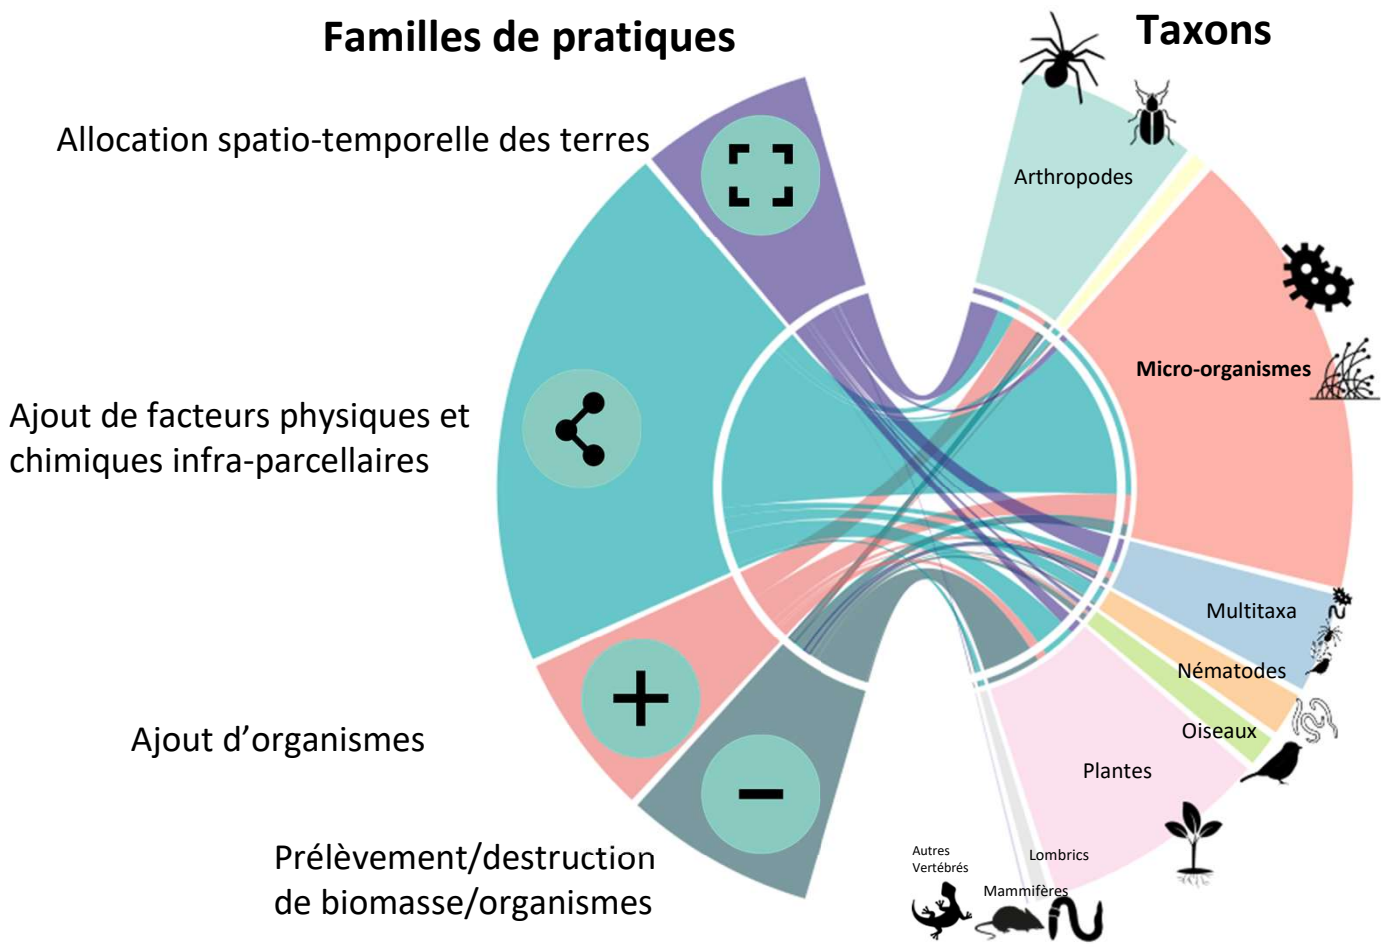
Familles de pratiques

Taxons

Allocation spatio-temporelle des terres

Ajout de facteurs physiques et chimiques infra-parcellaires

Ajout d’organismes

Prélèvement/destruction de biomasse/organismes

Arthropodes

Micro-organismes

Multitaxa

Nématodes

Oiseaux

Plantes

Lombrics

Mammifères

Autres Vertébrés